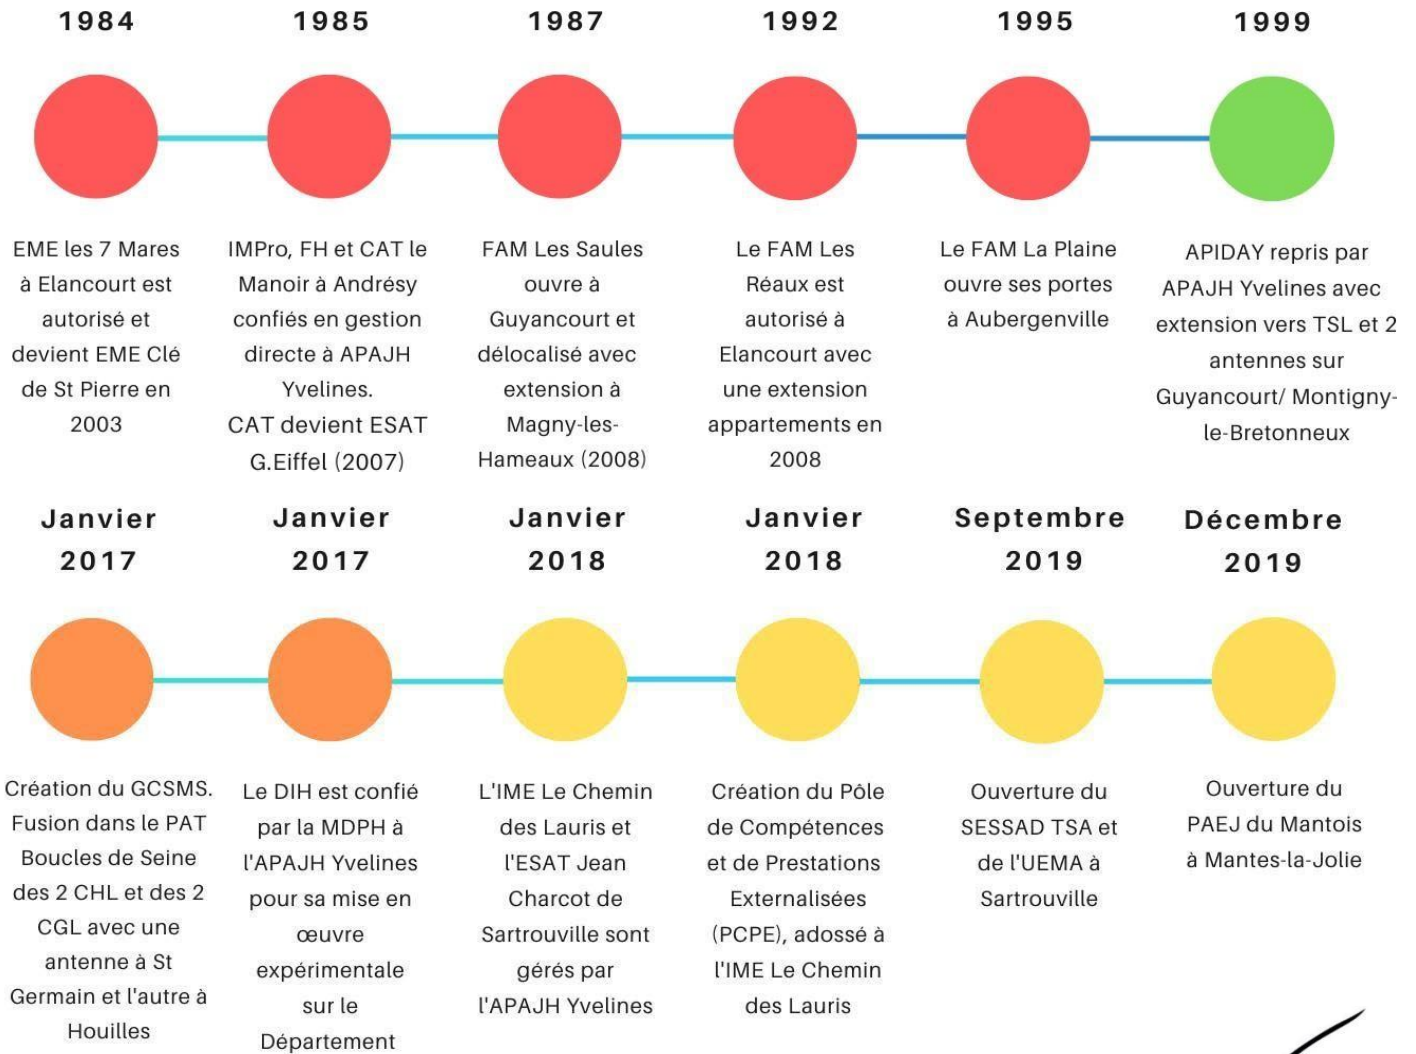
1984

EME les 7 Mares à Elancourt est autorisé et devient EME Clé de St Pierre en 2003

1985

IMPro, FH et CAT le Manoir à Andrésy confiés en gestion directe à APAJH Yvelines.
CAT devient ESAT G.Eiffel (2007)

1987

FAM Les Saules ouvre à Guyancourt et délocalisé avec extension à Magny-les-Hameaux (2008)

1992

Le FAM Les Réaux est autorisé à Elancourt avec une extension appartements en 2008

1995

Le FAM La Plaine ouvre ses portes à Aubergenville

1999

APIDAY repris par APAJH Yvelines avec extension vers TSL et 2 antennes sur Guyancourt/ Montigny-le-Bretonneux

Janvier 2017

Création du GCSMS. Fusion dans le PAT Boucles de Seine des 2 CHL et des 2 CGL avec une antenne à St Germain et l'autre à Houilles

Janvier 2017

Le DIH est confié par la MDPH à l'APAJH Yvelines pour sa mise en œuvre expérimentale sur le Département

Janvier 2018

L'IME Le Chemin des Lauris et l'ESAT Jean Charcot de Sartrouville sont gérés par l'APAJH Yvelines

Janvier 2018

Création du Pôle de Compétences et de Prestations Externalisées (PCPE), adossé à l'IME Le Chemin des Lauris

Septembre 2019

Ouverture du SESSAD TSA et de l'UEMA à Sartrouville

Décembre 2019

Ouverture du PAEJ du Mantois à Mantes-la-Jolie